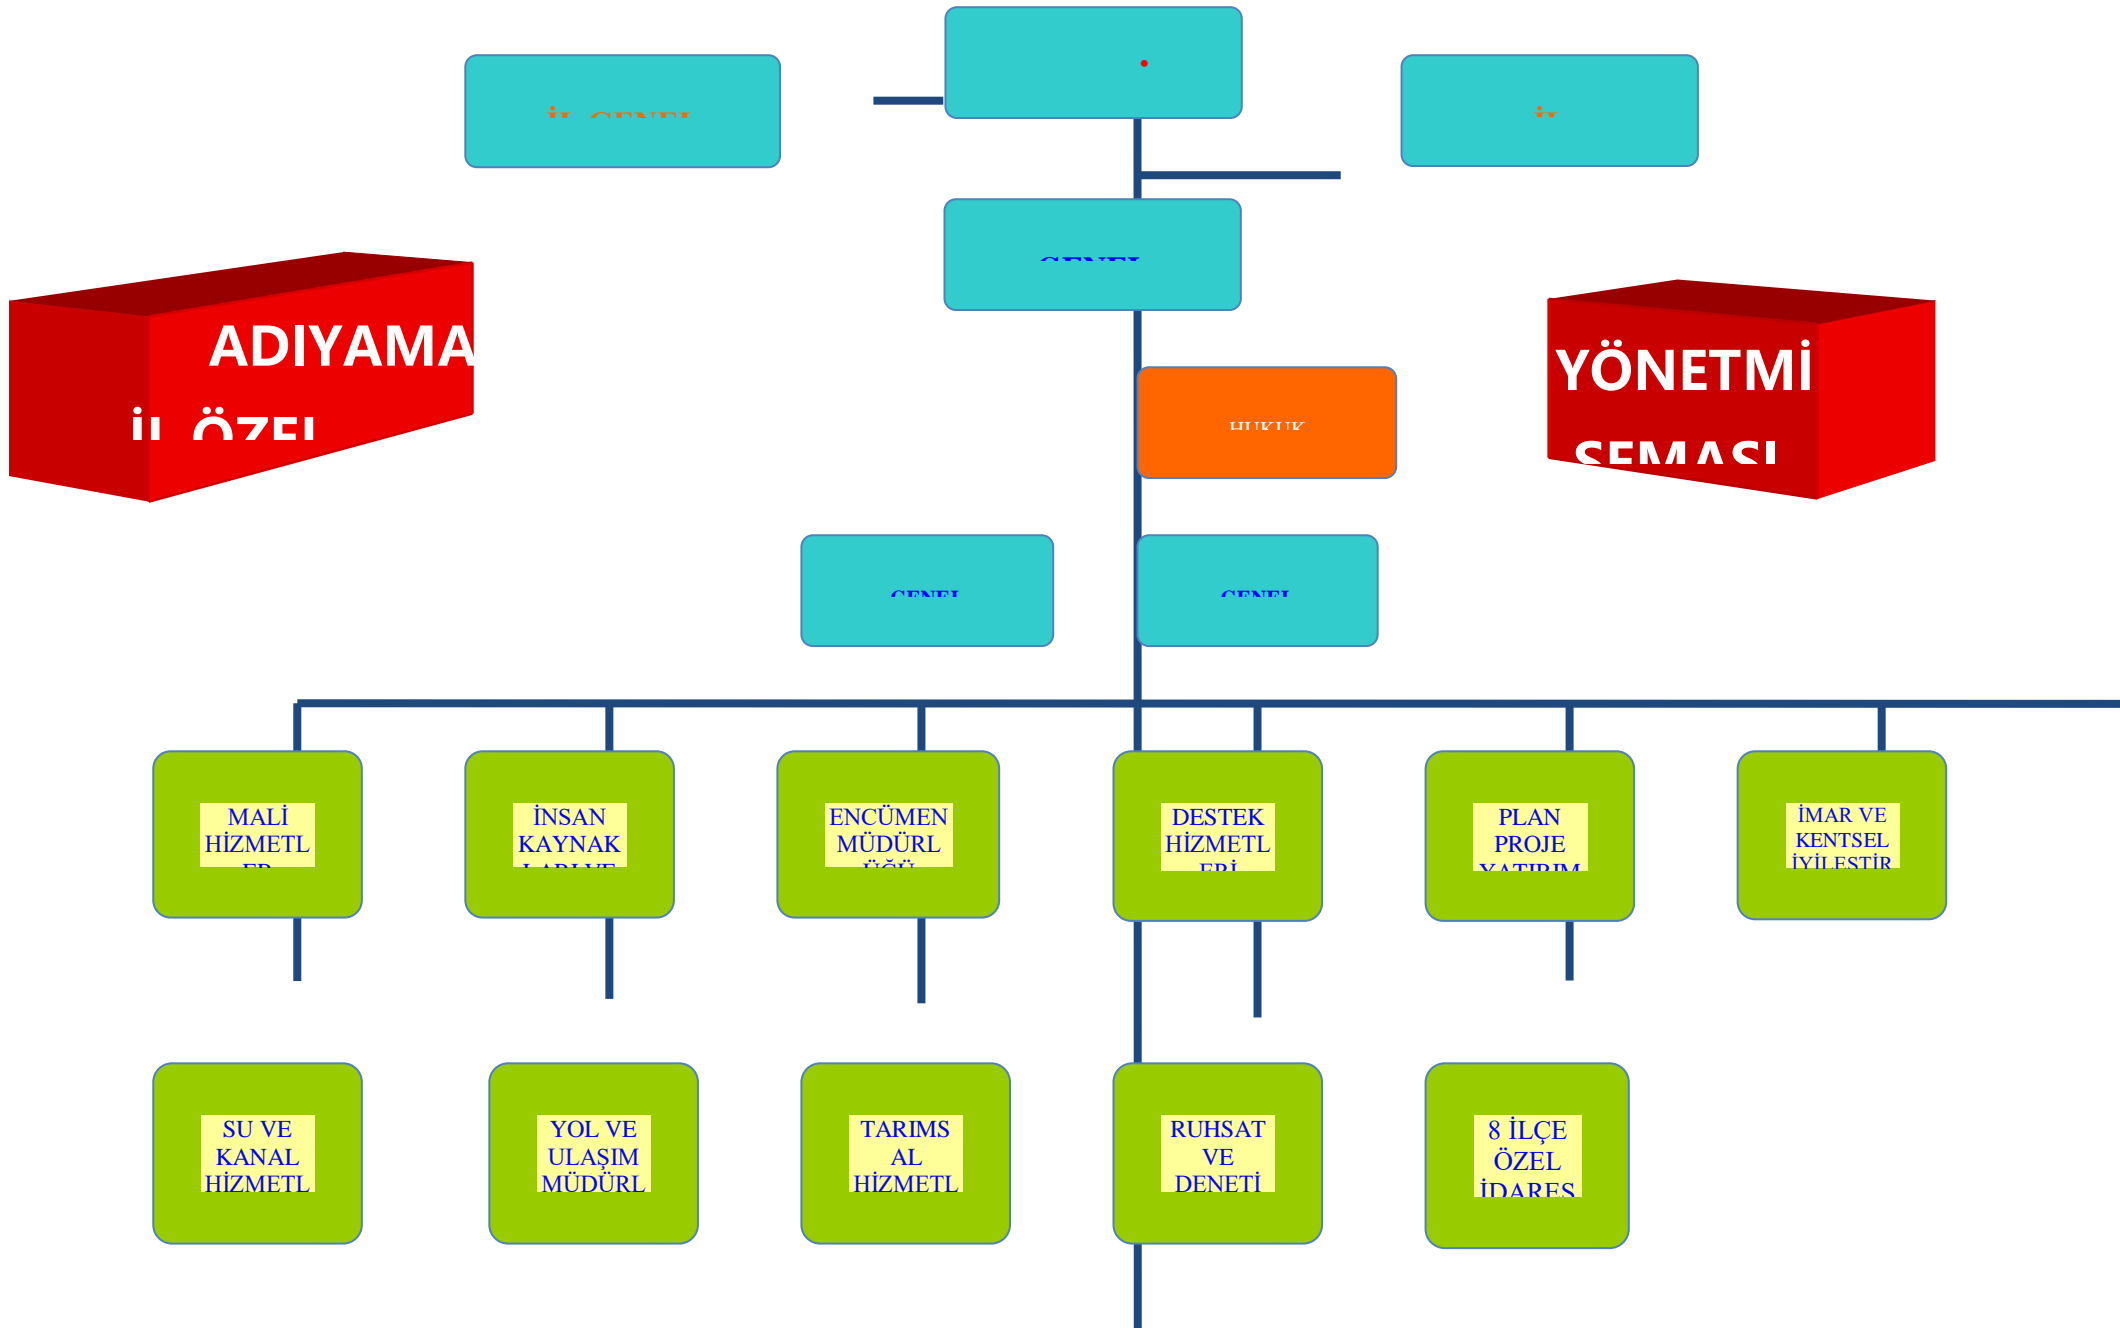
İL GENEL

İL

GENEL

ADIYAMA

İL ÖZEL

HUKUK

YÖNETMİ

ŞEMASI

GENEL

GENEL

MALİ HİZMETL ER

İNSAN KAYNAK LARI VE

ENCÜMEN MÜDÜRL ÜĞÜ

DESTEK HİZMETL ERİ

PLAN PROJE YATIRIM

İMAR VE KENTSEL İYİLEŞTİR

SU VE KANAL HİZMETL

YOL VE ULAŞIM MÜDÜRL

TARIMS AL HİZMETL

RUHSAT VE DENETİ

8 İLÇE ÖZEL İDARES